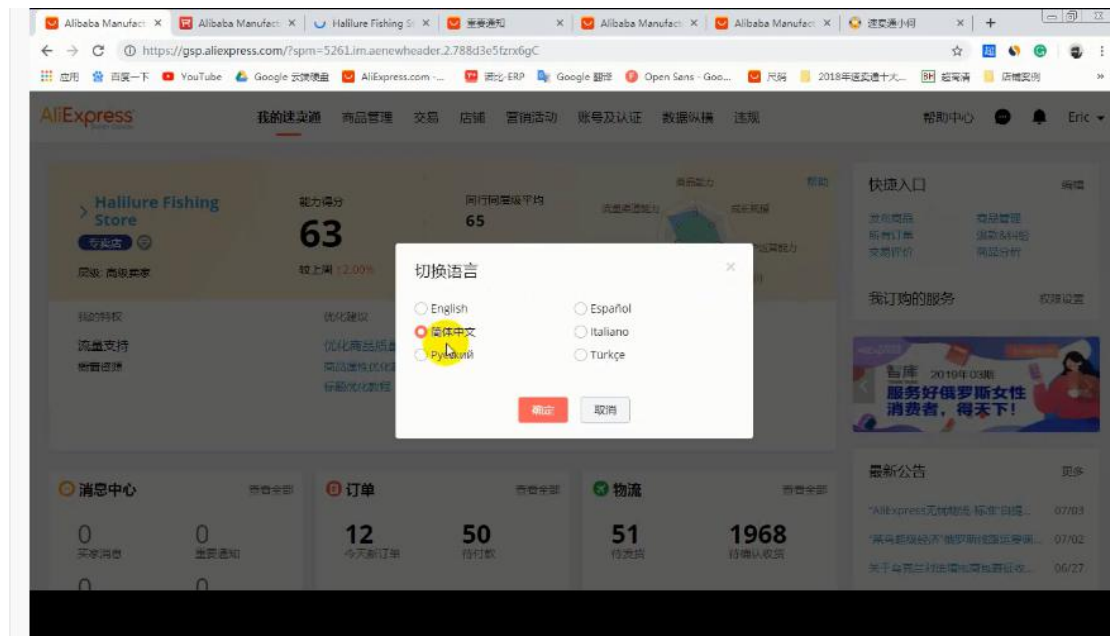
Alibaba Manufact × | Alibaba Manufact × | Halilure Fishing S × | 重要通知 × | Alibaba Manufact × | Alibaba Manufact × | 速卖通小何 × | +

https://gsp.aliexpress.com/?spm=5261.im.aenewheader.2.788d3e5fzrx6gC

应用 | 百度一下 | YouTube | Google 云端硬盘 | AliExpress.com ... | 店小秘-ERP | Google 翻译 | Open Sans - Goo... | 尺码 | 2018年速卖通十大... | 超级满 | 店铺案例

AliExpress
我的速卖通 商品管理 交易 店铺 营销活动 账号及认证 数据纵横 违规
帮助中心 Eric

Halilure Fishing Store
专卖店
店级: 商级商家

能力得分
63
较上周 12.00%

同行同层级平均
65

商品能力 帮助
流量渠道能力 成长规模

我的特权
流量支持
橱窗道具

优化建议
优化商品质量
商品违规优化
标题优化教程

快捷入口 编辑
发布商品 商品管理
所有订单 退款&纠纷
交易评价 商品分析

我订购的服务 权限设置

智库 2019年03期
服务好俄罗斯女性消费者, 得天下!

最新公告 更多
"AliExpress无忧物流-标准"自提... 07/03
"莫斯科经济"物流降运费... 07/02
关于在克兰地区... 06/27

消息中心 查看全部
0 买家消息
0 重要通知

订单 查看全部
12 今天新订单
50 待付款

物流 查看全部
51 待发货
1968 待确认收货

切换语言
English
Español
简体中文
Italiano
Русский
Türkçe
确定
取消